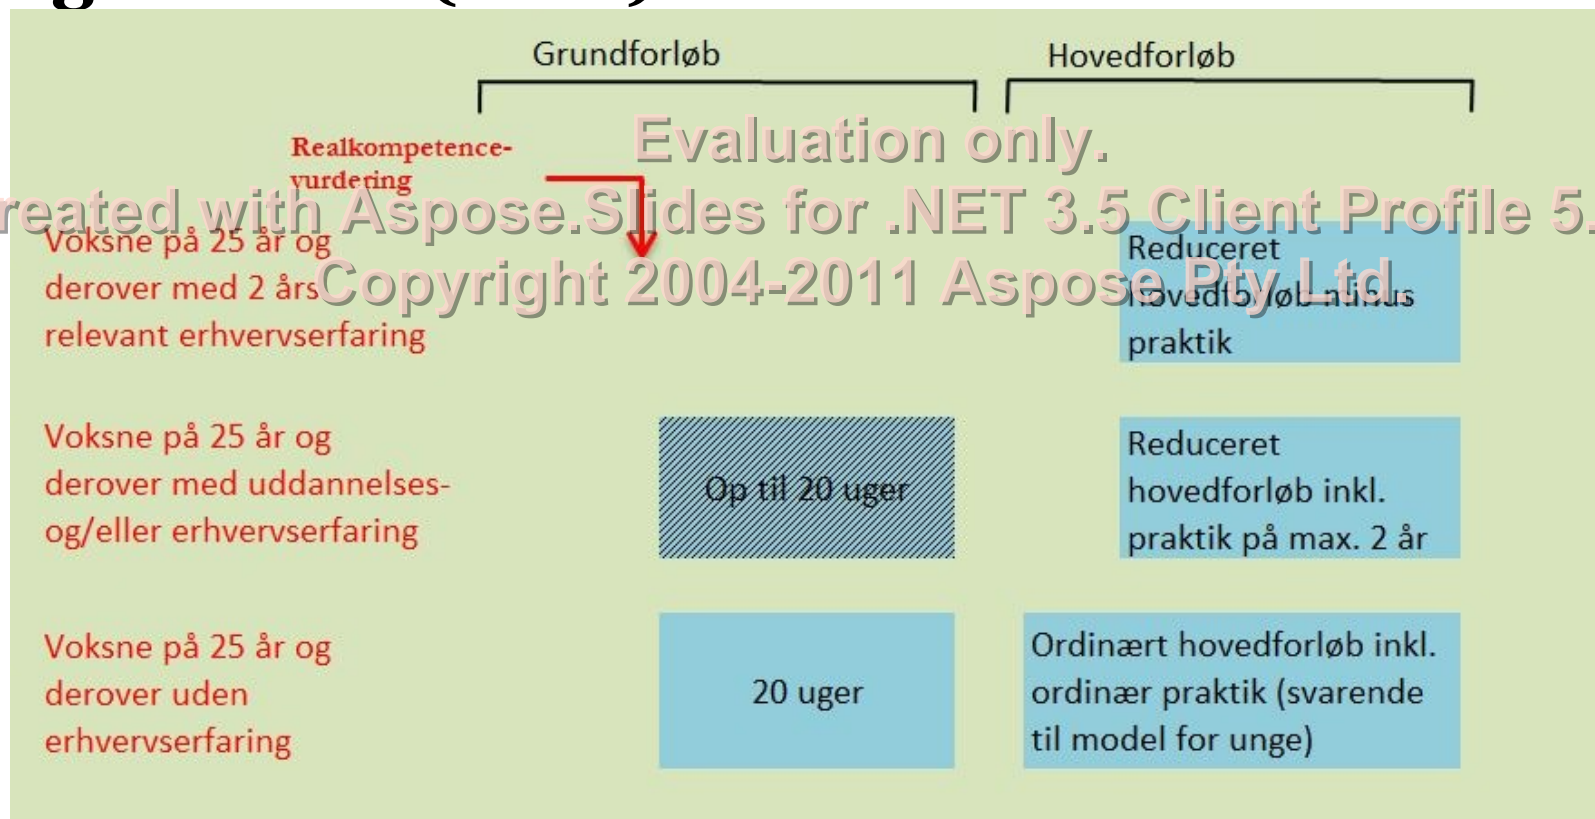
Grundforløb

Hovedforløb

Realkompetence-vurdering

Evaluation only.
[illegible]eated with Aspose.Slides for .NET 3.5 Client Profile 5.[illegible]
Copyright 2004-2011 Aspose Pty Ltd.

Voksne på 25 år og derover med 2 års relevant erhvervserfaring

Reduceret hovedforløb minus praktik

Voksne på 25 år og derover med uddannelses- og/eller erhvervserfaring

Op til 20 uger

Reduceret hovedforløb inkl. praktik på max. 2 år

Voksne på 25 år og derover uden erhvervserfaring

20 uger

Ordinært hovedforløb inkl. ordinær praktik (svarende til model for unge)